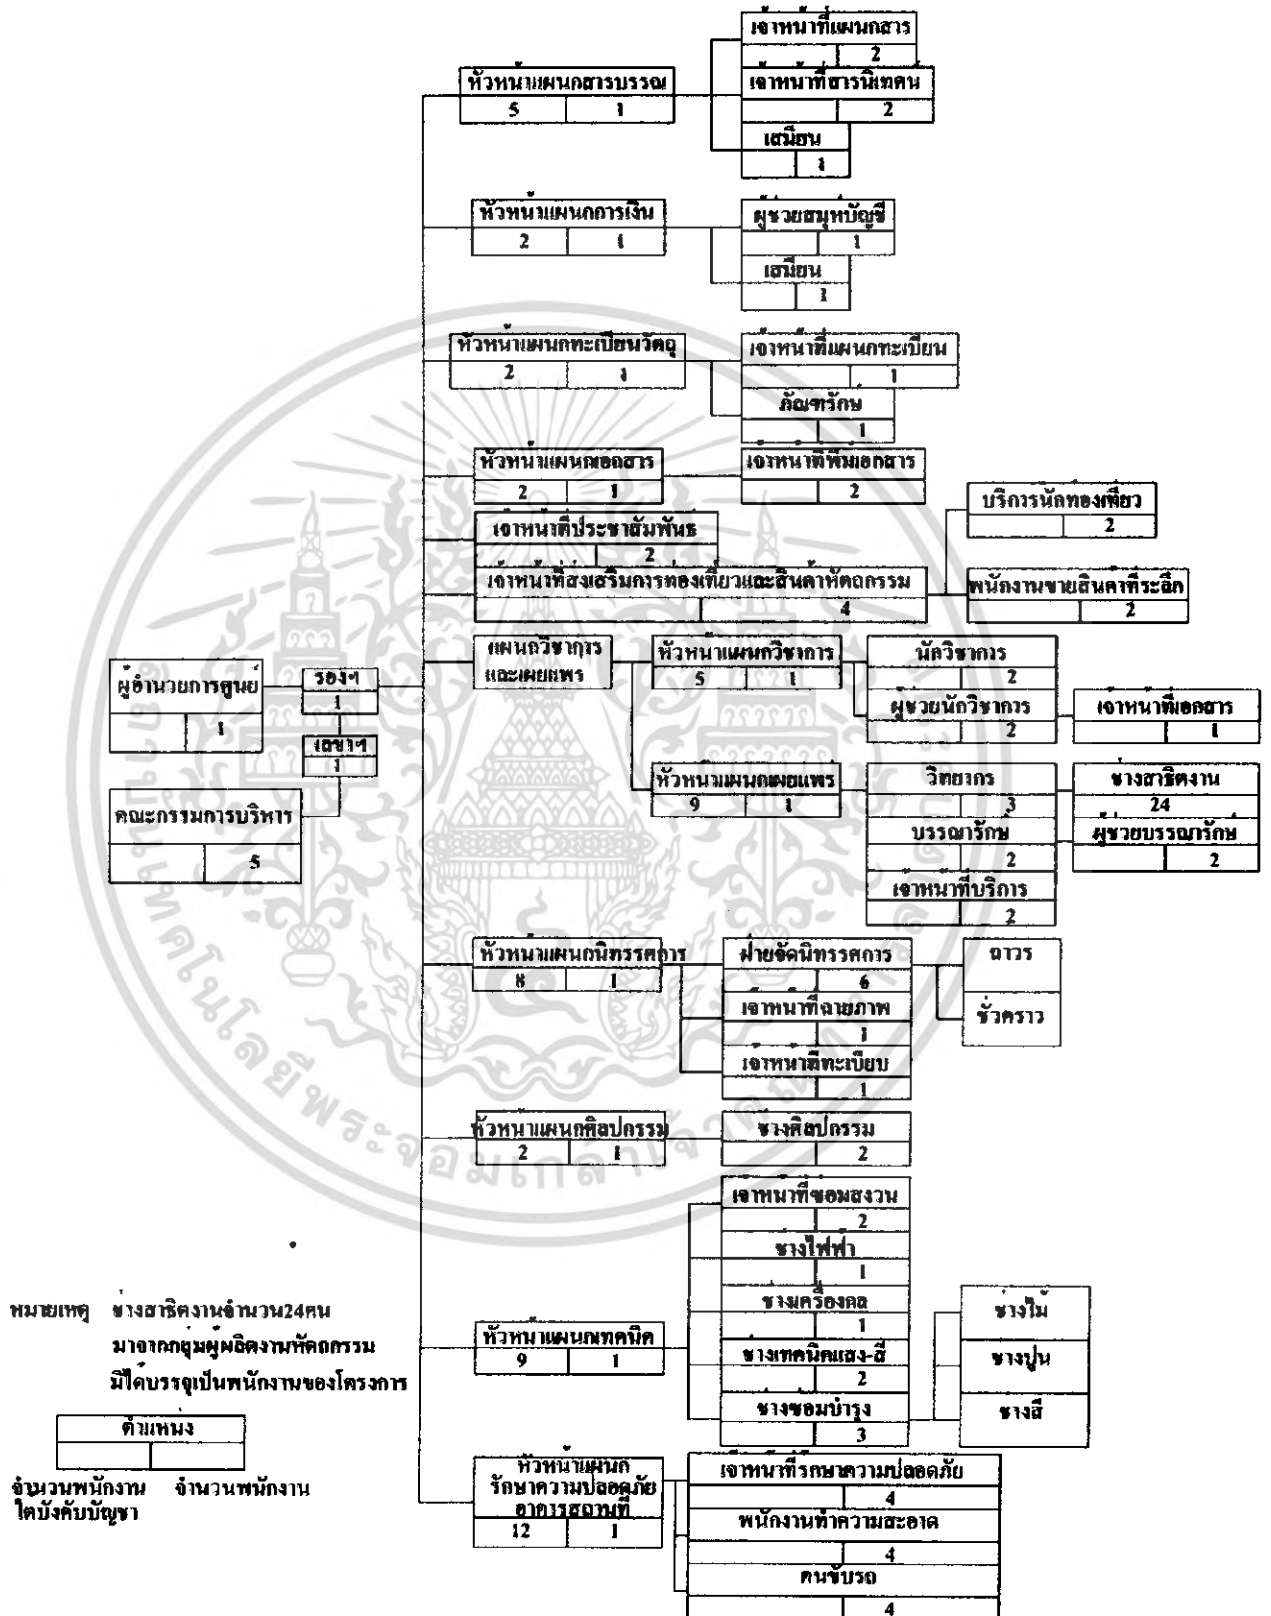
ผู้อำนวยการศูนย์
1

รองฯ
1

เลขาฯ
1

คณะกรรมการบริหาร
5

หัวหน้าแผนกสารบรรณ
5 1

เจ้าหน้าที่แผนกสาร
2

เจ้าหน้าที่สารนิเทศน
2

เสมียน
1

หัวหน้าแผนกการเงิน
2 1

ผู้ช่วยสมุหบัญชี
1

เสมียน
1

หัวหน้าแผนกทะเบียนวัตถุ
2 1

เจ้าหน้าที่แผนกทะเบียน
1

ภัณฑรักษ
1

หัวหน้าแผนกเอกสาร
2 1

เจ้าหน้าที่พิมพ์เอกสาร
2

เจ้าหน้าที่ประชาสัมพันธ
2

เจ้าหน้าที่ส่งเสริมการท่องเที่ยวและสินค้าหัตถกรรม
4

บริการนักท่องเที่ยว
2

พนักงานขายสินค้าที่ระลึก
2

แผนกวิชาการและเผยแพร
หัวหน้าแผนกวิชาการ
5 1

นักวิชาการ
2

ผู้ช่วยนักวิชาการ
2

เจ้าหน้าที่เอกสาร
1

หัวหน้าแผนกเผยแพร
9 1

วิทยากร
3

ช่างสาธิตงาน
24

บรรณารักษ
2

ผู้ช่วยบรรณารักษ
2

เจ้าหน้าที่บริการ
2

หัวหน้าแผนกนิทรรศการ
8 1

ฝ่ายจัดนิทรรศการ
6

ถาวร

ชั่วคราว

เจ้าหน้าที่ถ่ายภาพ
1

เจ้าหน้าที่ทะเบียน
1

หัวหน้าแผนกศิลปกรรม
2 1

ช่างศิลปกรรม
2

หัวหน้าแผนกเทคนิค
9 1

เจ้าหน้าที่ซ่อมสงวน
2

ช่างไฟฟ้า
1

ช่างเครื่องกล
1

ช่างเทคนิคแสง-สี
2

ช่างซ่อมบำรุง
3

ช่างไม้

ช่างปูน

ช่างสี

หัวหน้าแผนกรักษาความปลอดภัยอาคารสถานที่
12 1

เจ้าหน้าที่รักษาความปลอดภัย
4

พนักงานทำความสะอาด
4

คนขับรถ
4

หมายเหตุ ช่างสาธิตงานจำนวน24คน มาจากกลุ่มผู้ผลิตงานหัตถกรรม มิได้บรรจุเป็นพนักงานของโครงการ

ตำแหน่ง

จำนวนพนักงานใต้บังคับบัญชา จำนวนพนักงาน